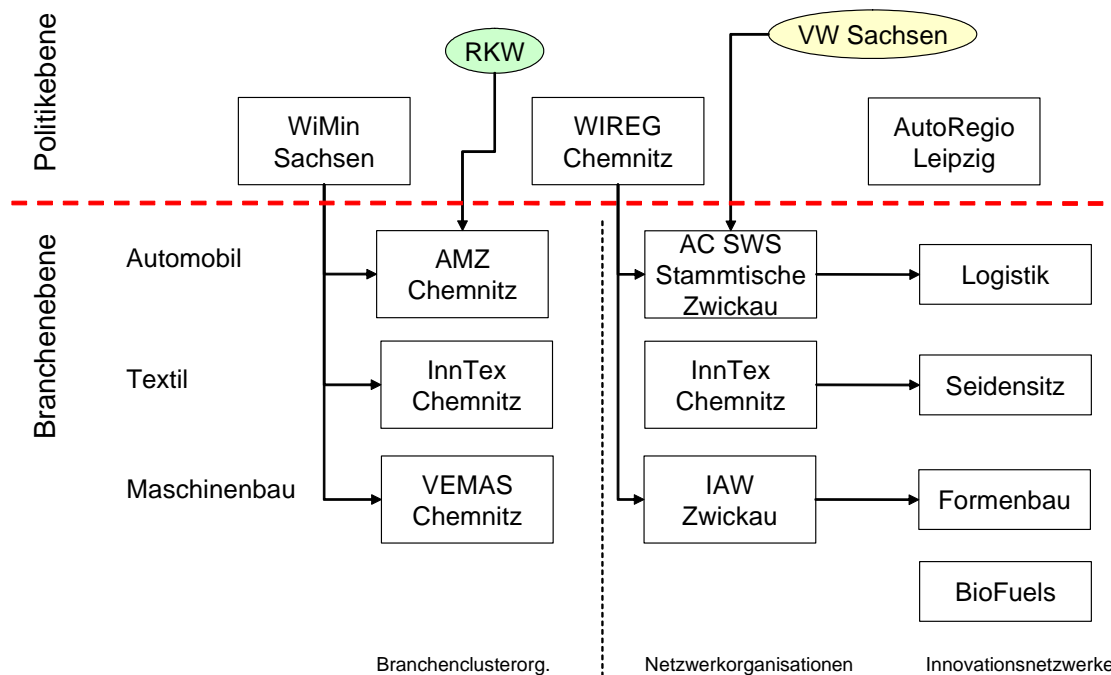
Politikebene

RKW

VW Sachsen

WiMin Sachsen

WIREG Chemnitz

AutoRegio Leipzig

Branchenebene

Automobil

AMZ Chemnitz

AC SWS Stammtische Zwickau

Logistik

Textil

InnTex Chemnitz

InnTex Chemnitz

Seidensitz

Maschinenbau

VEMAS Chemnitz

IAW Zwickau

Formenbau

BioFuels

Branchenclusterorg.

Netzwerkorganisationen

Innovationsnetzwerke